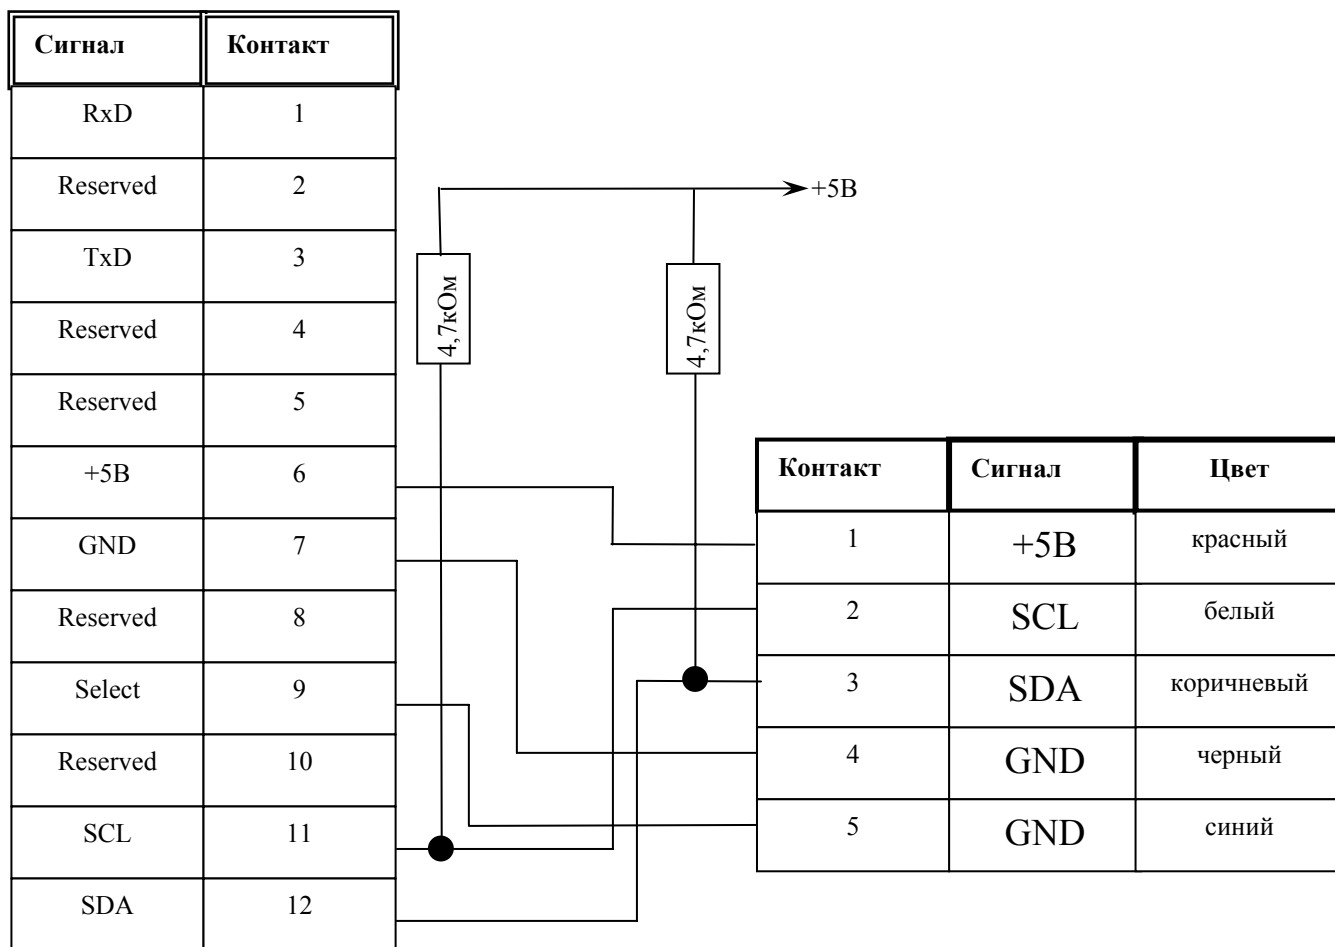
| Сигнал | Контакт |
|---|---|
| RxD | 1 |
| Reserved | 2 |
| TxD | 3 |
| Reserved | 4 |
| Reserved | 5 |
| +5В | 6 |
| GND | 7 |
| Reserved | 8 |
| Select | 9 |
| Reserved | 10 |
| SCL | 11 |
| SDA | 12 |

+5В

4,7кОм

4,7кОм

| Контакт | Сигнал | Цвет |
|---|---|---|
| 1 | +5В | красный |
| 2 | SCL | белый |
| 3 | SDA | коричневый |
| 4 | GND | черный |
| 5 | GND | синий |